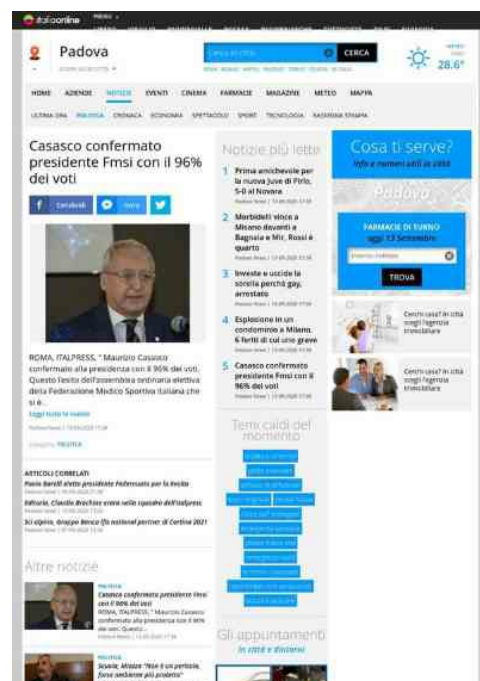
italiaonline MENU

Padova

CERCA

28.6°

HOME AZIENDE NOTIZIE EVENTI CINEMA FARMACIE MAGAZINE METEO MAPPA

ULTIMA ORA POLITICA CRONACA ECONOMIA SPETTACOLO SPORT TECNOLOGIA RASSEGNA STAMPA

Casasco confermato presidente Fmsi con il 96% dei voti

Condividi Invia

ROMA, ITALPRESS, "Maurizio Casasco confermato alla presidenza con il 96% dei voti. Questo l'esito dell'assemblea ordinaria elettiva della Federazione Medico Sportiva Italiana che si è...

Leggi tutta la notizia

Categoria: POLITICA

ARTICOLI CORRELATI

Paolo Barelli eletto presidente Federnuoto per la fino

Editoriale, Claudio Brachino entra nella squadra dell'Italpress

Sci alpino, Gruppo Banca Ifis national partner di Cortina 2021

Altre notizie

POLITICA
Casasco confermato presidente Fmsi con il 96% dei voti
ROMA, ITALPRESS, "Maurizio Casasco confermato alla presidenza con il 96% dei voti. Questo...

POLITICA
Sicurezza, Mulaze "Non è un pericolo, forse ambiente più protetto"

Notizie più lette

1 Prima amichevole per la nuova Juve di Pirlo, 5-0 al Novara

2 Morbidelli vince a Misano davanti a Bagnaia e Mir, Rossi è quarto

3 Investe e uccide la sorella perché gay, arrestato

4 Esplosione in un condominio a Milano, 6 feriti di cui uno grave

5 Casasco confermato presidente Fmsi con il 96% dei voti

Temi caldi del momento

Gli appuntamenti
in città e dintorni

Cosa ti serve?
Info e numeri utili in città

Padova

FARMACIE DI TURNO
oggi 13 Settembre

TROVA

Cerchi casa? In città scegli l'agenzia immobiliare

Cerchi casa? In città scegli l'agenzia immobiliare